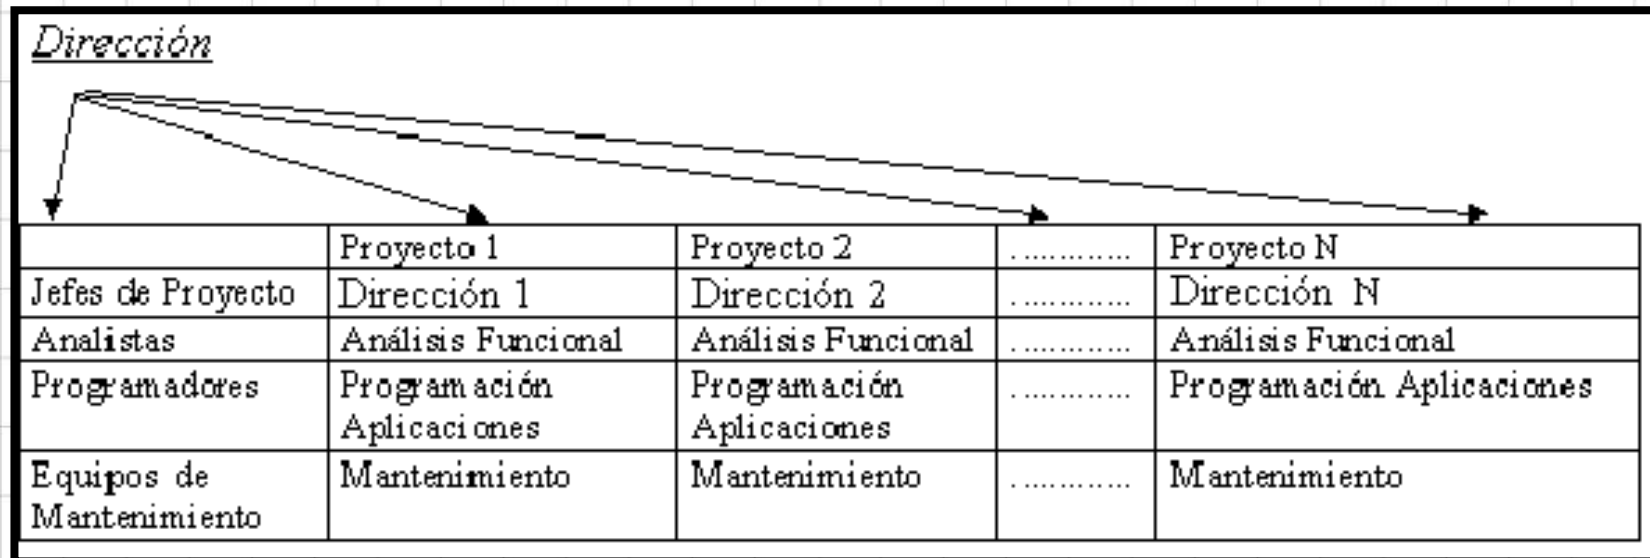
Dirección

|  | Proyecto 1 | Proyecto 2 | ………… | Proyecto N |
|---|---|---|---|---|
| Jefes de Proyecto | Dirección 1 | Dirección 2 | ………… | Dirección N |
| Analistas | Análisis Funcional | Análisis Funcional | ………… | Análisis Funcional |
| Programadores | Programación Aplicaciones | Programación Aplicaciones | ………… | Programación Aplicaciones |
| Equipos de Mantenimiento | Mantenimiento | Mantenimiento | ………… | Mantenimiento |